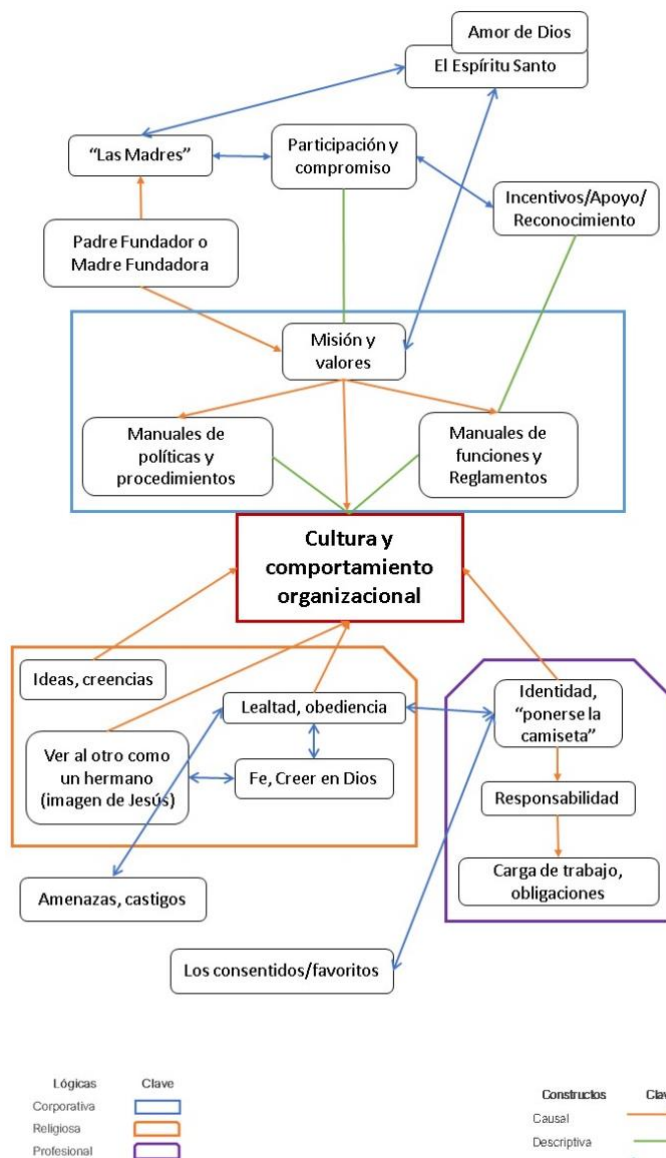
Amor de Dios

El Espíritu Santo

"Las Madres"

Participación y compromiso

Incentivos/Apoyo/ Reconocimiento

Padre Fundador o Madre Fundadora

Misión y valores

Manuales de políticas y procedimientos

Manuales de funciones y Reglamentos

Cultura y comportamiento organizacional

Ideas, creencias

Lealtad, obediencia

Ver al otro como un hermano (imagen de Jesús)

Fe, Creer en Dios

Identidad, "ponerse la camiseta"

Responsabilidad

Carga de trabajo, obligaciones

Amenazas, castigos

Los consentidos/favoritos

| Lógicas | Clave |
|---|---|
| Corporativa | |
| Religiosa | |
| Profesional | |

| Constructos | Clav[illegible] |
|---|---|
| Causal | |
| Descriptiva | |